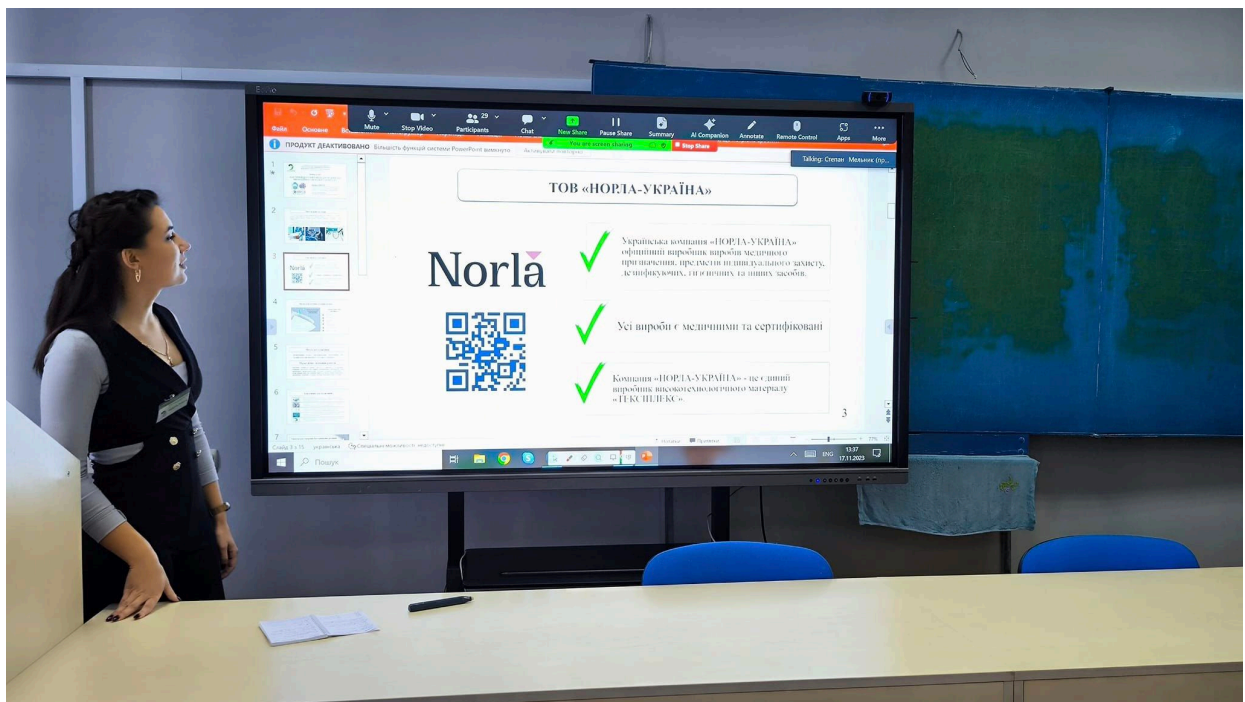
Файл Основне

Mute Stop Video 29 Participants Chat New Share Pause Share Summary AI Companion Annotate Remote Control Apps More

You are screen sharing Stop Share

ПРОДУКТ ДЕАКТИВОВАНО Більшість функцій системи PowerPoint вимкнуто

Talking: Степан Мельник (пр...

ТОВ «НОРЛА-УКРАЇНА»

Norla

Українська компанія «НОРЛА-УКРАЇНА» офіційний виробник виробів медичного призначення, предмети індивідуального захисту, дезінфікуючих, гігієнічних та інших засобів.

Усі вироби є медичними та сертифіковані

Компанія «НОРЛА-УКРАЇНА» - це єдиний виробник високотехнологічного матеріалу «ТЕКСПЛЕКС».

3

Слайд 3 з 15 українська Спеціальні можливості: недоступно Нотатки Примітки

Пошук

ENG 13:37 17.11.2023